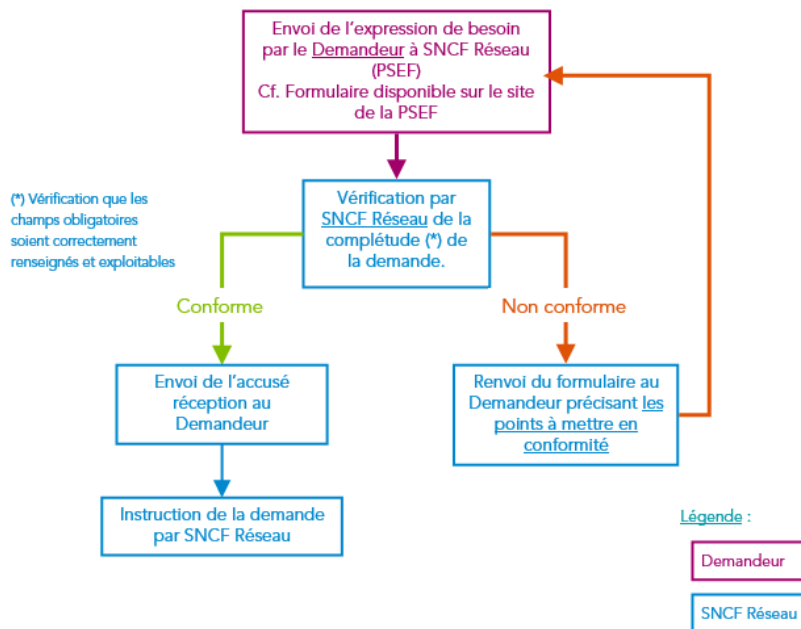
Envoi de l'expression de besoin par le Demandeur à SNCF Réseau (PSEF)
Cf. Formulaire disponible sur le site de la PSEF

(*) Vérification que les champs obligatoires soient correctement renseignés et exploitables

Vérification par SNCF Réseau de la complétude (*) de la demande.

Conforme

Non conforme

Envoi de l'accusé réception au Demandeur

Renvoi du formulaire au Demandeur précisant les points à mettre en conformité

Instruction de la demande par SNCF Réseau

Légende :

Demandeur

SNCF Réseau